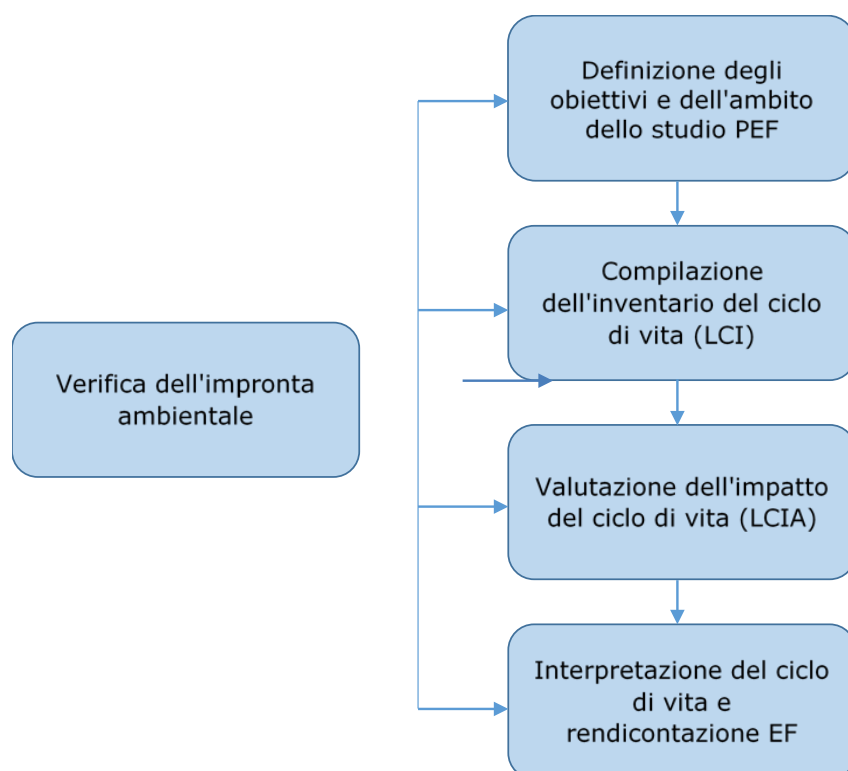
Verifica dell'impronta ambientale

Definizione degli obiettivi e dell'ambito dello studio PEF

Compilazione dell'inventario del ciclo di vita (LCI)

Valutazione dell'impatto del ciclo di vita (LCIA)

Interpretazione del ciclo di vita e rendicontazione EF